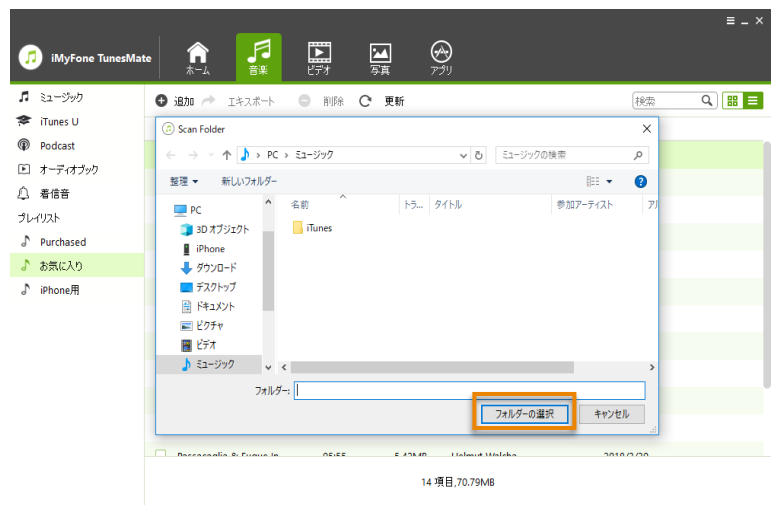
iMyFone TunesMate

ホーム
音楽
ビデオ
写真
アプリ

ミュージック
iTunes U
Podcast
オーディオブック
着信音
プレイリスト
Purchased
お気に入り
iPhone用

追加
エキスポート
削除
更新
検索

Scan Folder

PC > ミュージック
ミュージックの検索

整理
新しいフォルダー

PC
3D オブジェクト
iPhone
ダウンロード
デスクトップ
ドキュメント
ピクチャ
ビデオ
ミュージック

名前
トラ...
タイトル
参加アーティスト
アル

iTunes

フォルダー:

フォルダーの選択
キャンセル

Passacaglia & Fugue In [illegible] 05:55 5.43MB Helmut Walcha 2019/2/20

14 項目,70.79MB